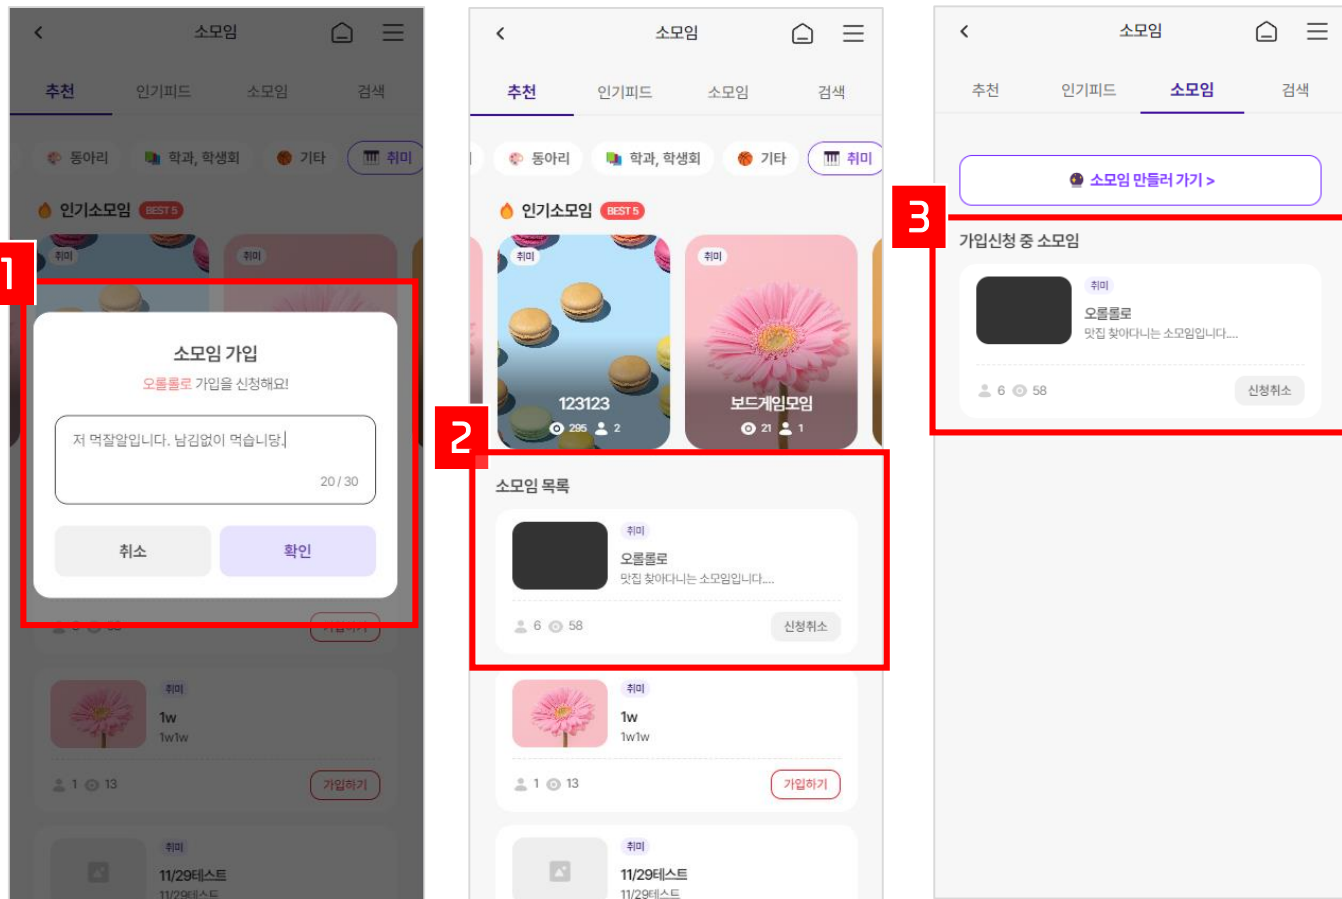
<
소모임

추천 인기피드 소모임 검색

동아리 학과, 학생회 기타 취미

인기소모임 BEST 5

취미 취미

1

소모임 가입
오롤롤로 가입을 신청해요!

저 먹잘알입니다. 남김없이 먹습니당.
20 / 30

취소 확인

가입하기

취미
1w
1w1w
1 13 가입하기

취미
11/29테스트
11/29테스트

<
소모임

추천 인기피드 소모임 검색

동아리 학과, 학생회 기타 취미

인기소모임 BEST 5

취미
123123
295 2

취미
보드게임모임
21 1

2

소모임 목록

취미
오롤롤로
맛집 찾아다니는 소모임입니다....
6 58 신청취소

취미
1w
1w1w
1 13 가입하기

취미
11/29테스트
11/29테스트

<
소모임

추천 인기피드 소모임 검색

소모임 만들러 가기 >

3

가입신청 중 소모임

취미
오롤롤로
맛집 찾아다니는 소모임입니다....
6 58 신청취소